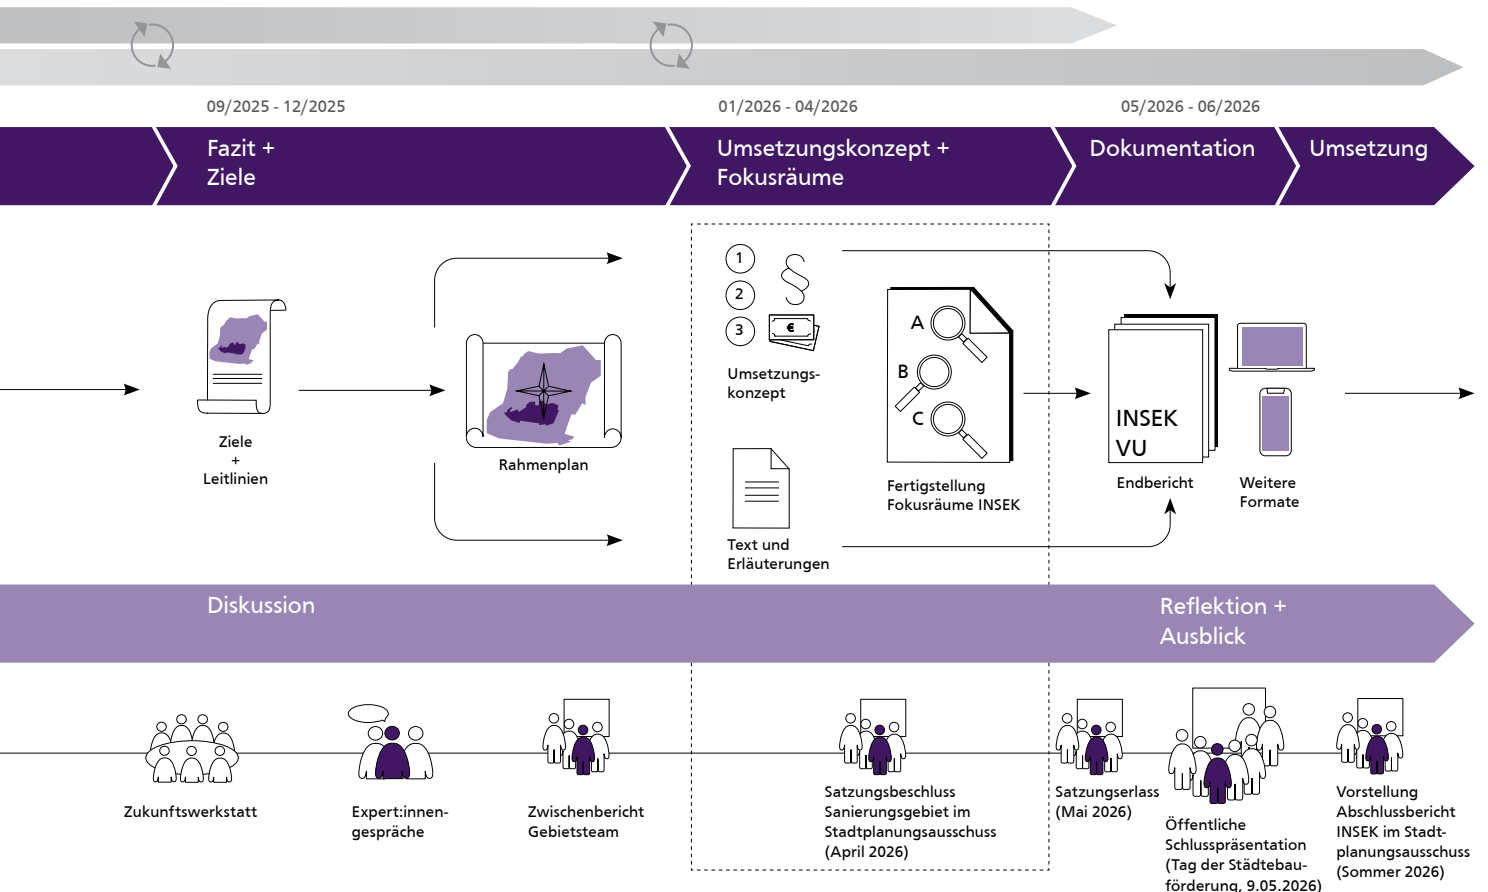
09/2025 - 12/2025

01/2026 - 04/2026

05/2026 - 06/2026

Fazit + Ziele

Umsetzungskonzept + Fokusräume

Dokumentation

Umsetzung

Ziele + Leitlinien

Rahmenplan

1
2
3
§
€

Umsetzungskonzept

Text und Erläuterungen

A
B
C

Fertigstellung Fokusräume INSEK

INSEK VU

Endbericht

Weitere Formate

Diskussion

Reflektion + Ausblick

Zukunftswerkstatt

Expert:innengespräche

Zwischenbericht Gebietsteam

Satzungsbeschluss Sanierungsgebiet im Stadtplanungsausschuss (April 2026)

Satzungserlass (Mai 2026)

Öffentliche Schlusspräsentation (Tag der Städtebauförderung, 9.05.2026)

Vorstellung Abschlussbericht INSEK im Stadtplanungsausschuss (Sommer 2026)